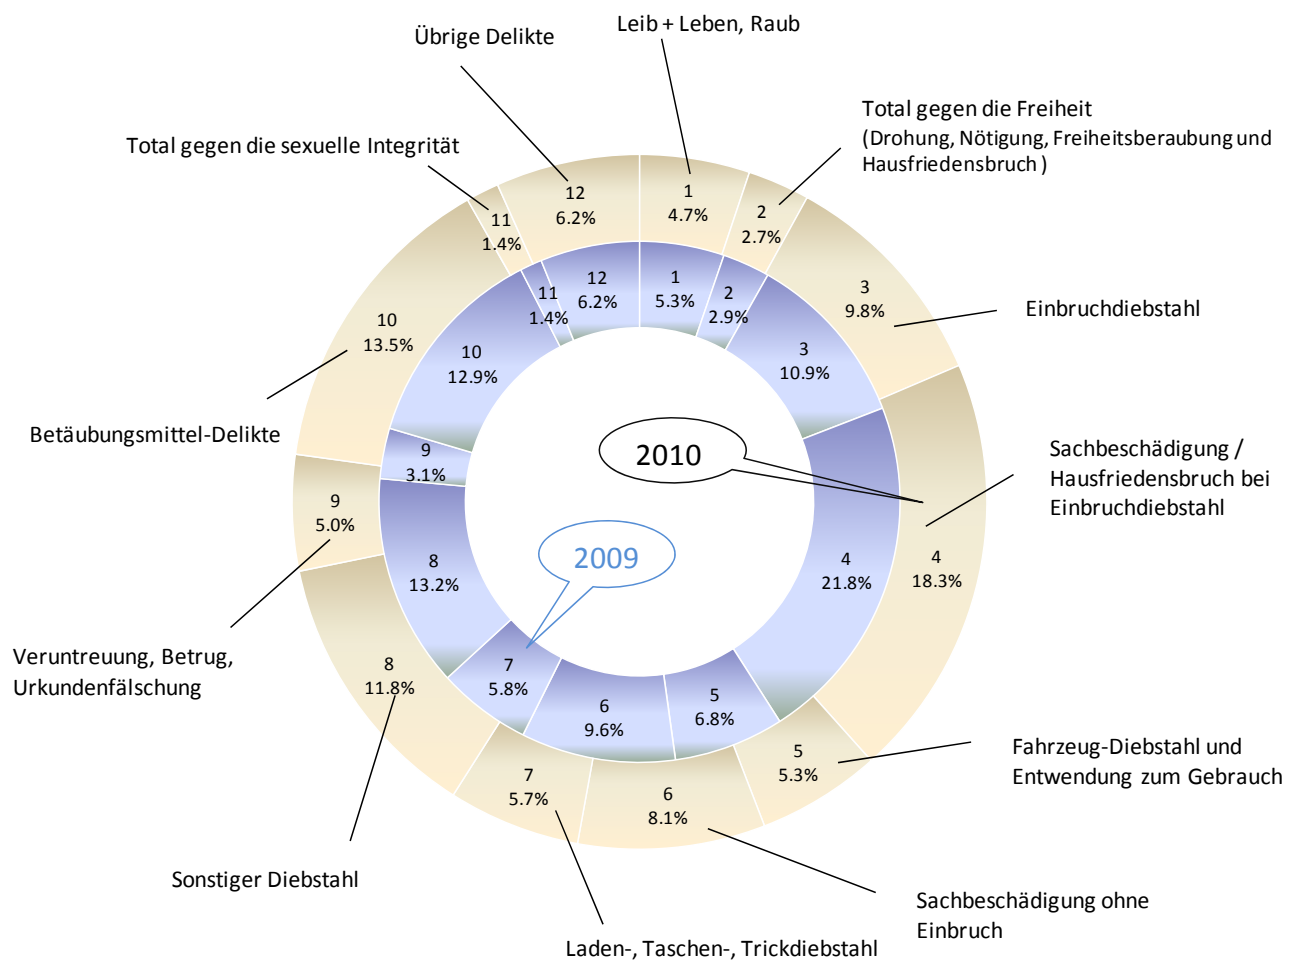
Übrige Delikte

Leib + Leben, Raub

Total gegen die Freiheit
(Drohung, Nötigung, Freiheitsberaubung und Hausfriedensbruch )

Total gegen die sexuelle Integrität

12
6.2%

1
4.7%

2
2.7%

11
1.4%

12
6.2%

1
5.3%

2
2.9%

11
1.4%

3
9.8%

Einbruchdiebstahl

10
13.5%

10
12.9%

3
10.9%

Betäubungsmittel-Delikte

9
3.1%

2010

Sachbeschädigung / Hausfriedensbruch bei Einbruchdiebstahl

9
5.0%

8
13.2%

2009

4
21.8%

4
18.3%

Veruntreuung, Betrug, Urkundenfälschung

7
5.8%

6
9.6%

5
6.8%

8
11.8%

5
5.3%

Fahrzeug-Diebstahl und Entwendung zum Gebrauch

7
5.7%

6
8.1%

Sonstiger Diebstahl

Sachbeschädigung ohne Einbruch

Laden-, Taschen-, Trickdiebstahl